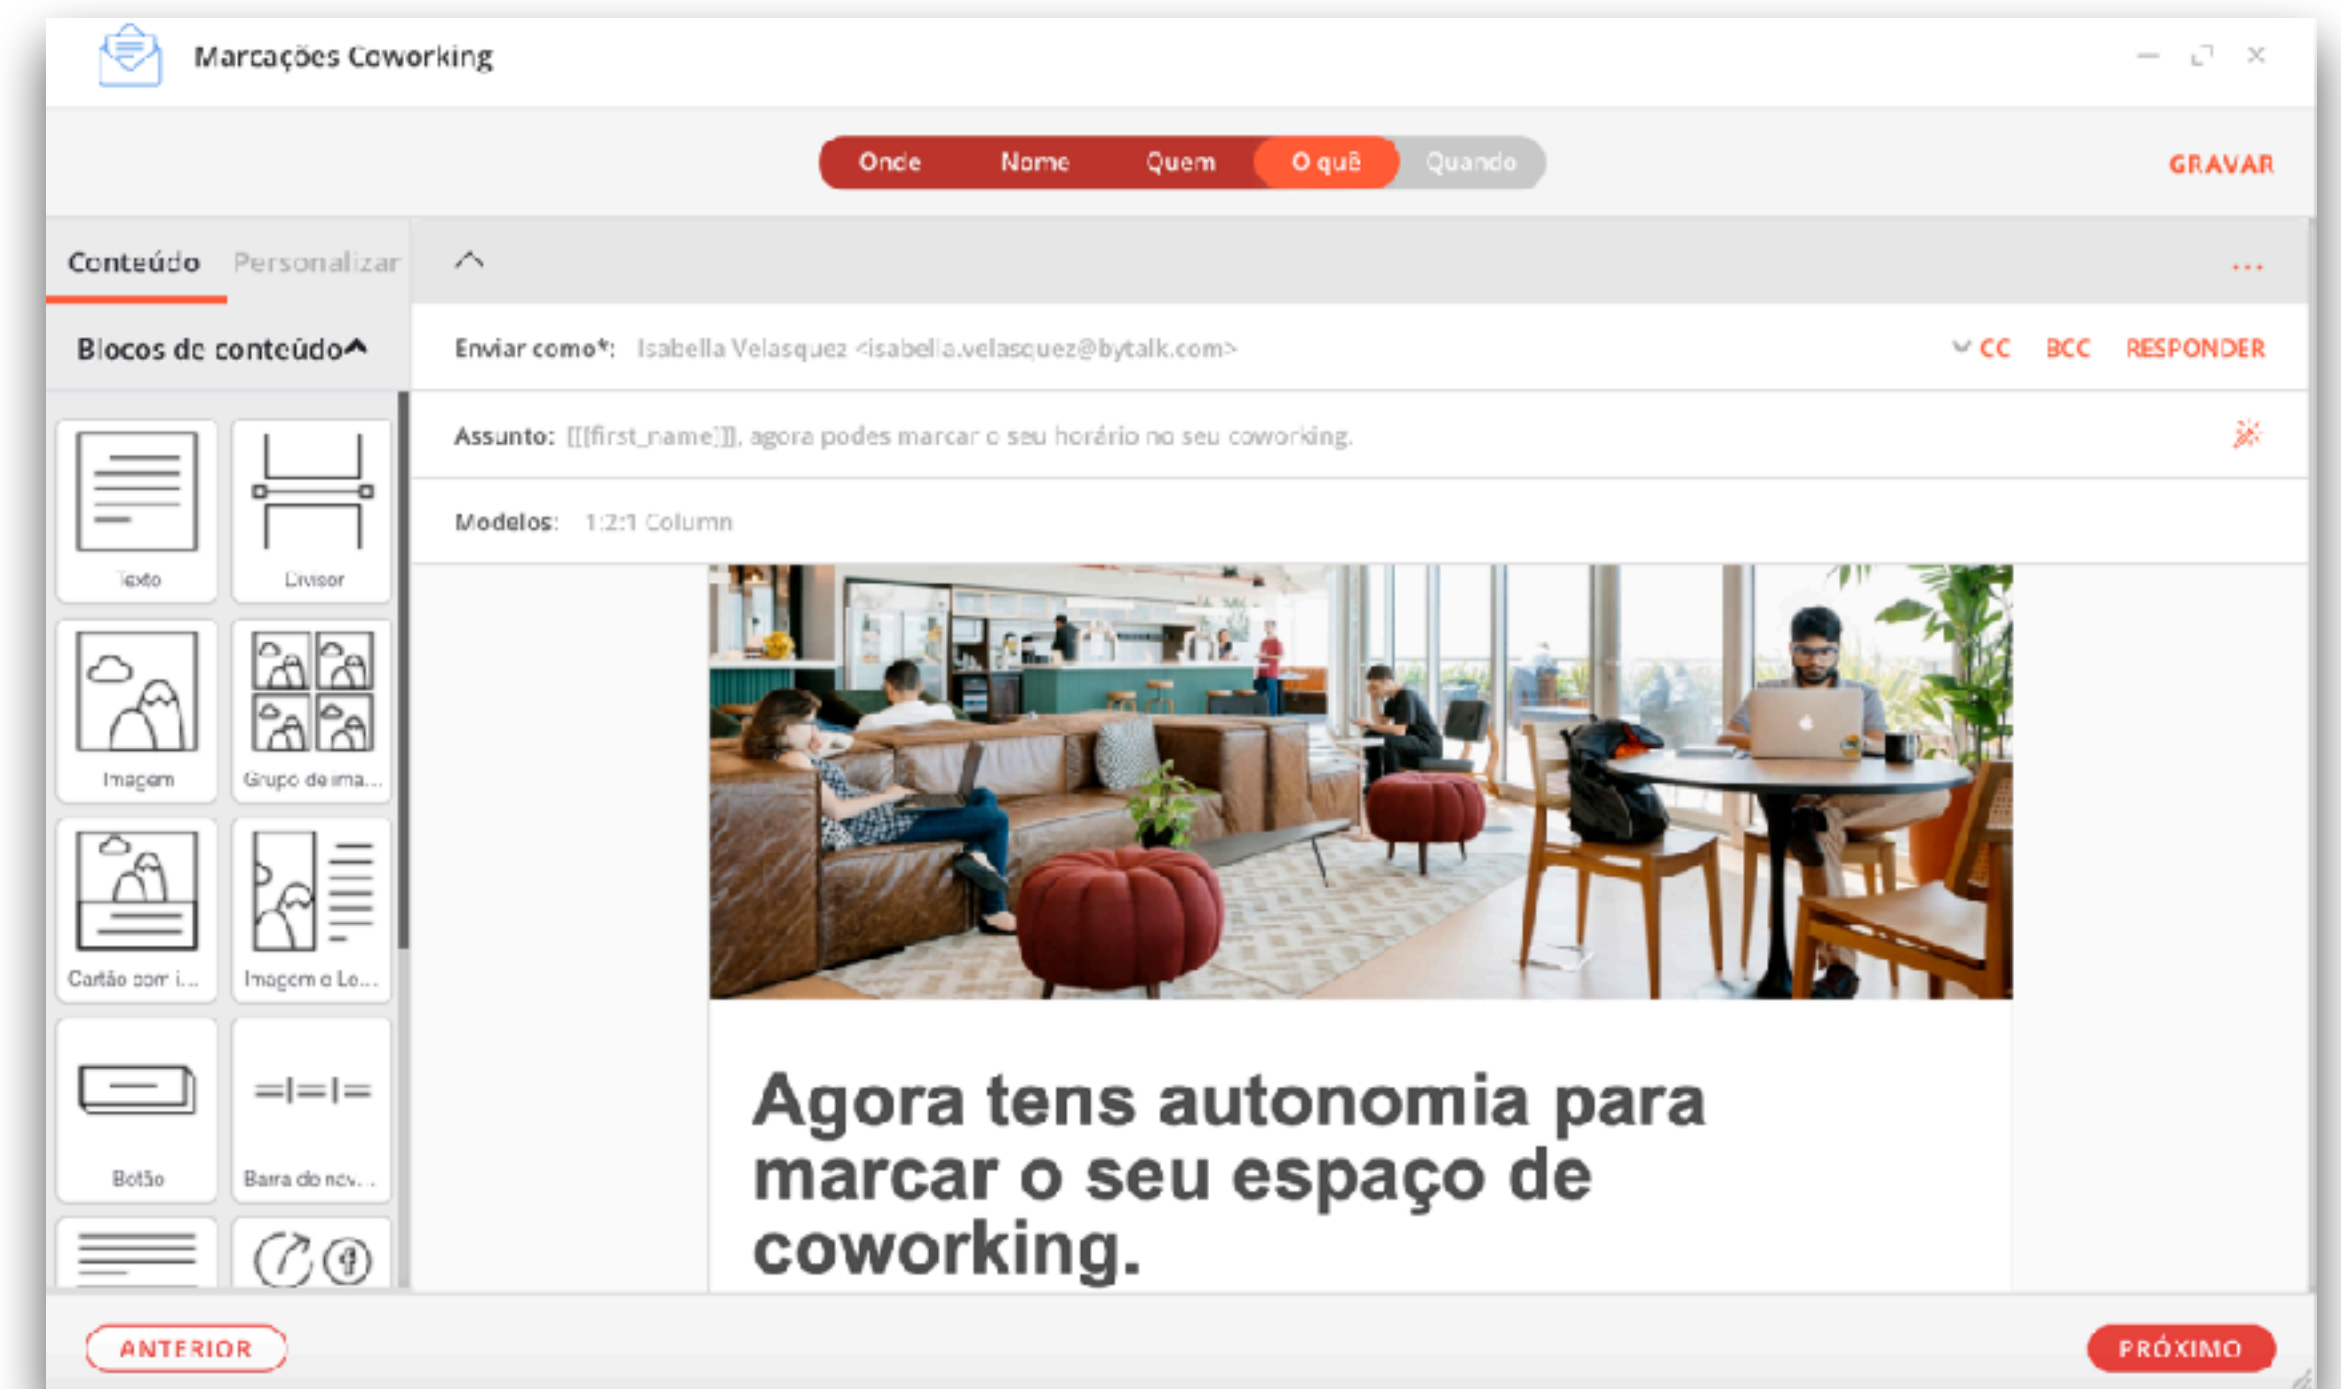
Marcações Coworking

Onde Nome Quem O quê Quando

GRAVAR

Conteúdo Personalizar

...

Blocos de conteúdo

Enviar como*: Isabella Velasquez <isabella.velasquez@bytalk.com>

CC BCC RESPONDER

Assunto: [[first_name]], agora podes marcar o seu horário no seu coworking.

Modelos: 1:2:1 Column

Texto
Divisor
Imagem
Grupo de ima...
Cartão com i...
Imagem e Lo...
Botão
Barra de nav...

Agora tens autonomia para marcar o seu espaço de coworking.

ANTERIOR

PRÓXIMO